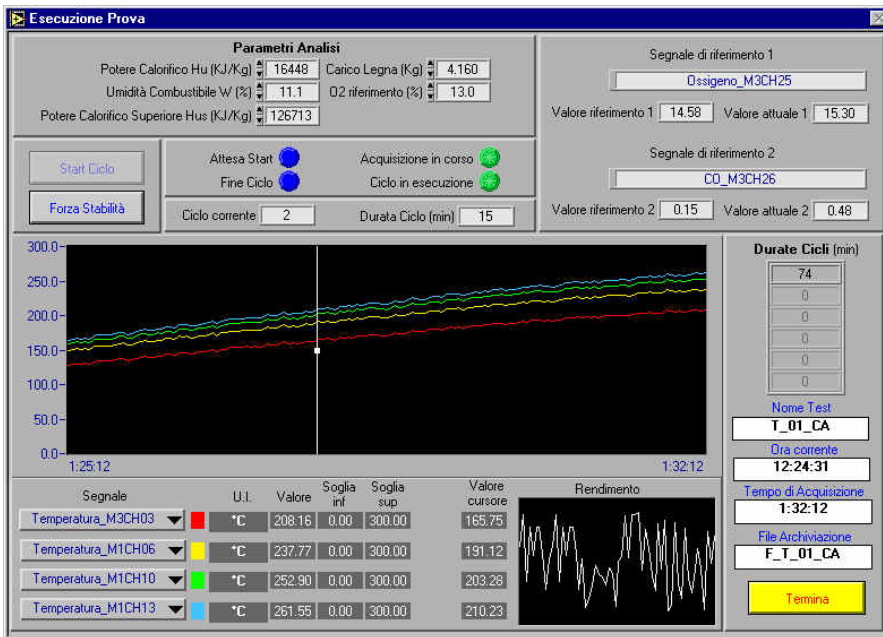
Esecuzione Prova

Parametri Analisi

Potere Calorifico Hu (KJ/Kg) 16448 Carico Legna (Kg) 4.160

Umidità Combustibile W (%) 11.1 O2 riferimento (%) 13.0

Potere Calorifico Superiore Hus (KJ/Kg) 126713

Segnale di riferimento 1

Ossigeno_M3CH25

Valore riferimento 1 14.58 Valore attuale 1 15.30

Segnale di riferimento 2

CO_M3CH26

Valore riferimento 2 0.15 Valore attuale 2 0.48

Start Ciclo

Forza Stabilità

Attesa Start

Fine Ciclo

Acquisizione in corso

Ciclo in esecuzione

Ciclo corrente 2 Durata Ciclo (min) 15

300.0
250.0
200.0
150.0
100.0
50.0
0.0
1:25:12
1:32:12

Durate Cicli (min)

74
0
0
0
0
0
0

Nome Test
T_01_CA

Ora corrente
12:24:31

Tempo di Acquisizione
1:32:12

File Archiviazione
F_T_01_CA

Termina

| Segnale | | U.I. | Valore | Soglia inf | Soglia sup | Valore cursore |
|---|---|---|---|---|---|---|
| Temperatura_M3CH03 | | °C | 208.16 | 0.00 | 300.00 | 165.75 |
| Temperatura_M1CH06 | | °C | 237.77 | 0.00 | 300.00 | 191.12 |
| Temperatura_M1CH10 | | °C | 252.90 | 0.00 | 300.00 | 203.28 |
| Temperatura_M1CH13 | | °C | 261.55 | 0.00 | 300.00 | 210.23 |

Rendimento